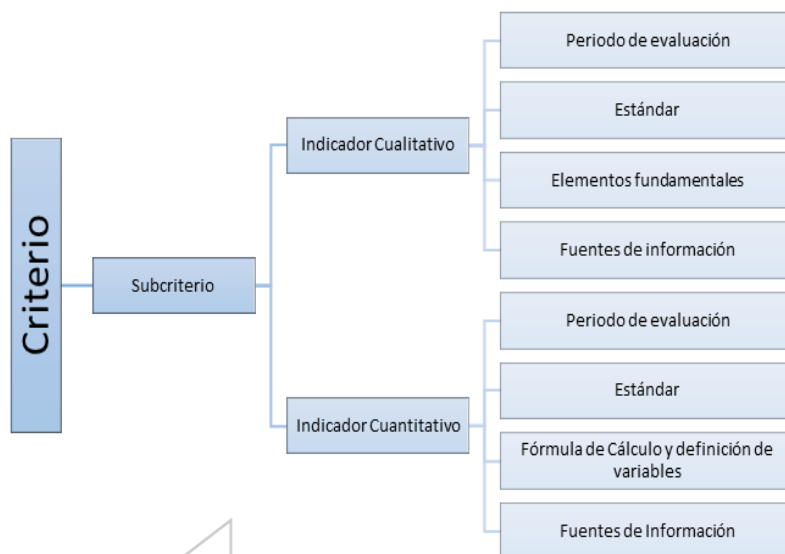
Criterio

Subcriterio

Indicador Cualitativo

Periodo de evaluación

Estándar

Elementos fundamentales

Fuentes de información

Indicador Cuantitativo

Periodo de evaluación

Estándar

Fórmula de Cálculo y definición de variables

Fuentes de Información